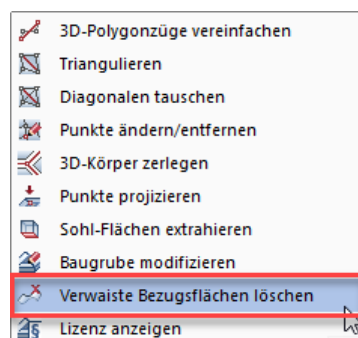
3D-Polygonzüge vereinfachen
Triangulieren
Diagonalen tauschen
Punkte ändern/entfernen
3D-Körper zerlegen
Punkte projizieren
Sohl-Flächen extrahieren
Baugrube modifizieren
Verwaiste Bezugsflächen löschen
Lizenz anzeigen